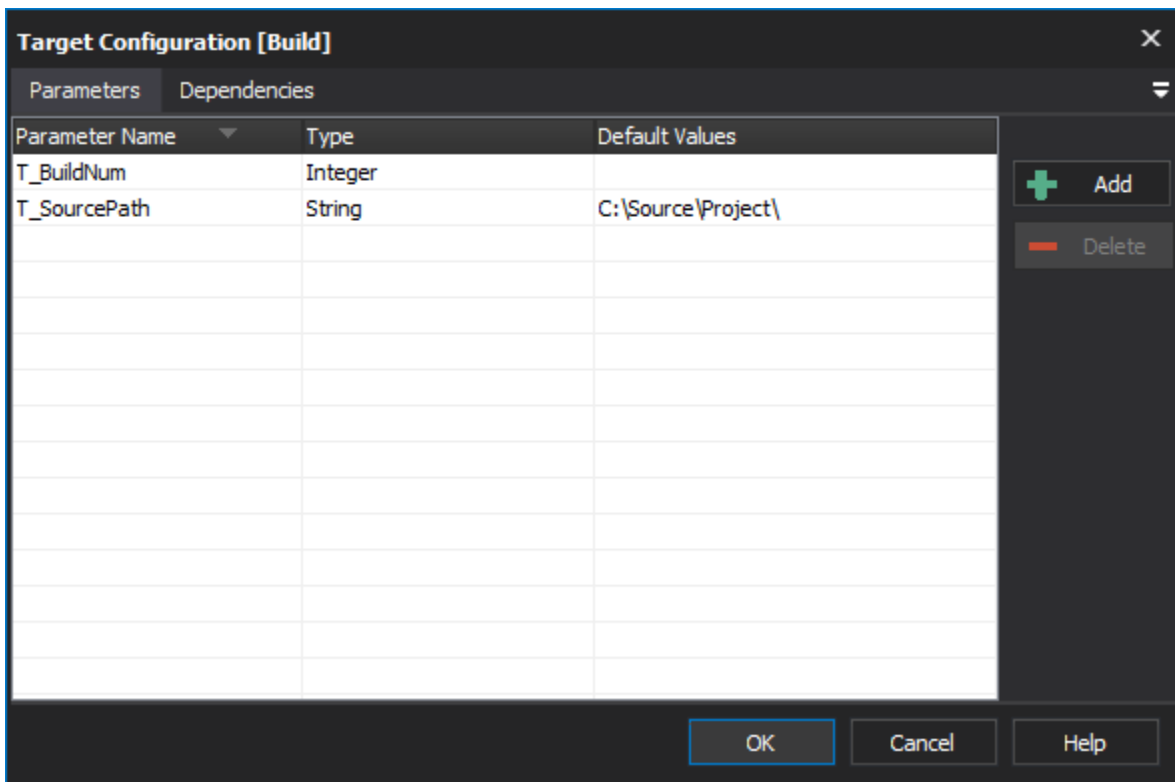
Target Configuration [Build]

Parameters Dependencies

| Parameter Name | Type | Default Values |
|---|---|---|
| T_BuildNum | Integer | |
| T_SourcePath | String | C:\Source\Project\ |

Add

Delete

OK Cancel Help